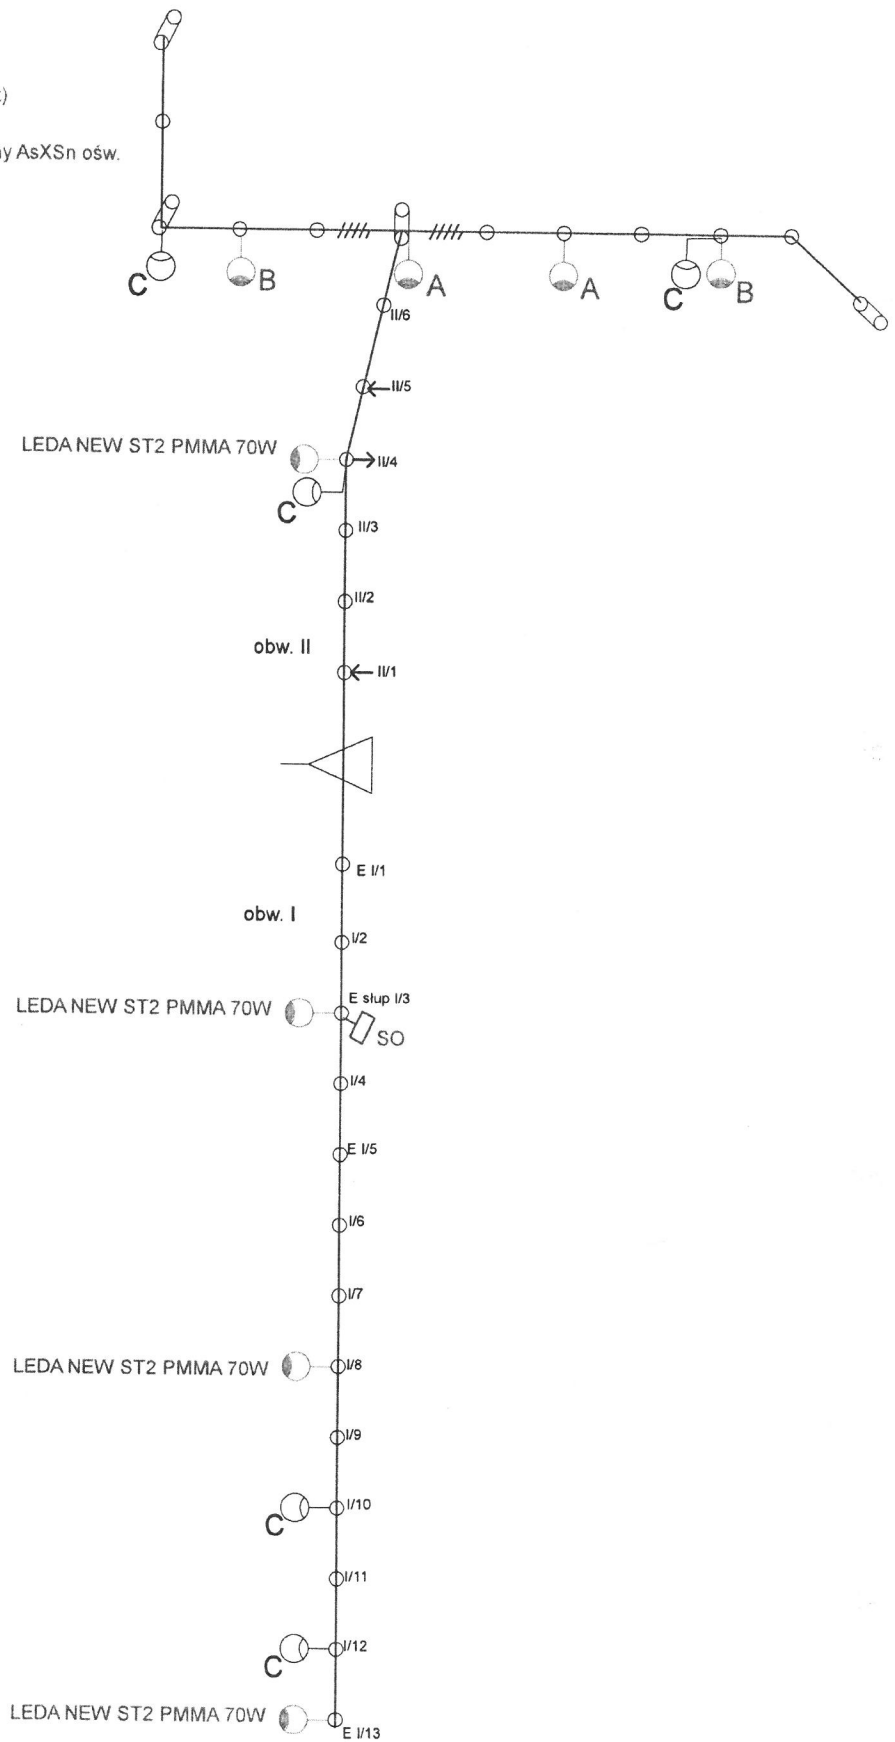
:)

ny AsXSnośw.

C
B
A
A
C
B

II/6
II/5
LEDA NEW ST2 PMMA 70W
II/4
C
II/3
II/2
obw. II
II/1

E I/1
obw. I
I/2
LEDA NEW ST2 PMMA 70W
E słup I/3
SO
I/4
E I/5
I/6
I/7
LEDA NEW ST2 PMMA 70W
I/8
I/9
C
I/10
I/11
C
I/12
LEDA NEW ST2 PMMA 70W
E I/13